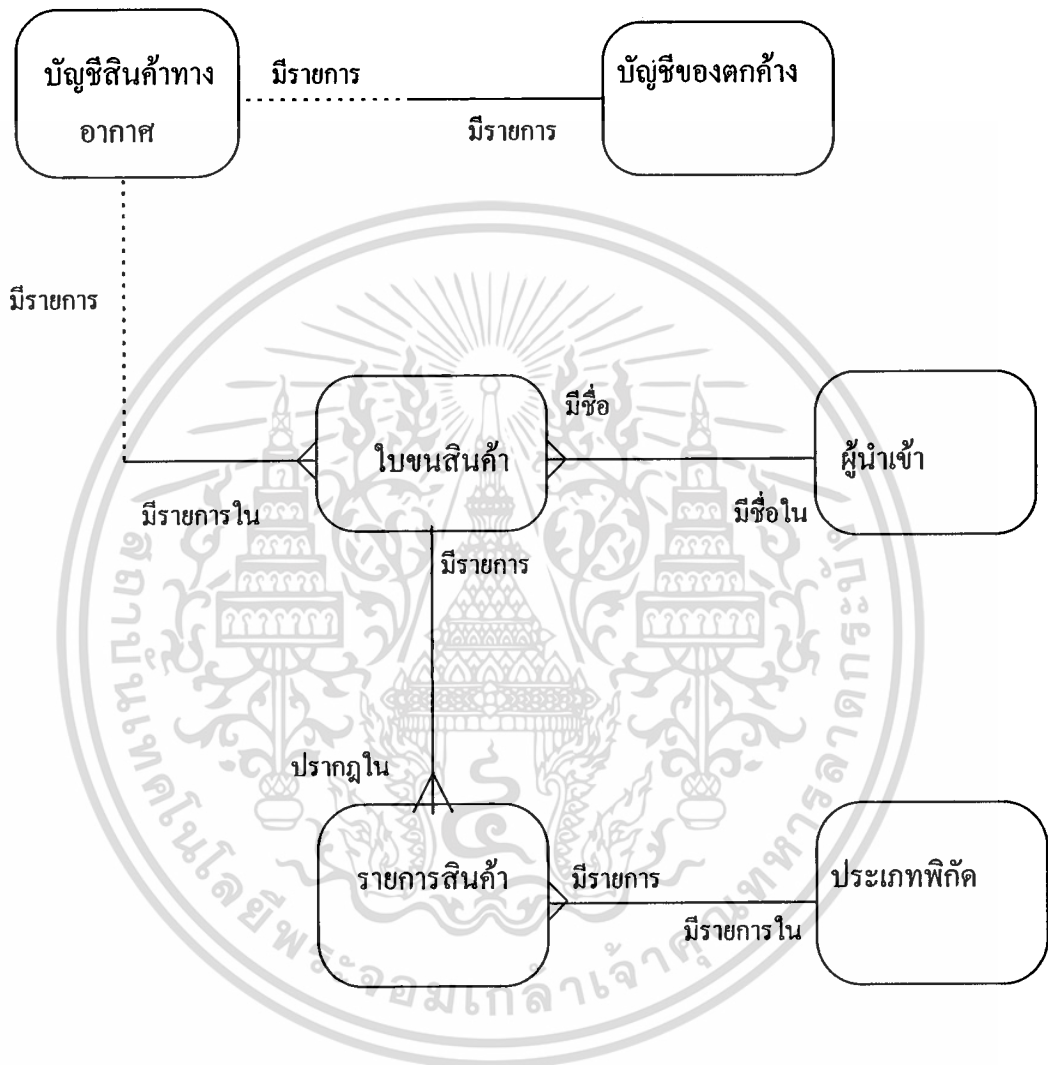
บัญชีสินค้าทางอากาศ

มีรายการ

บัญชีของตกค้าง

มีรายการ

มีรายการ

ใบขนสินค้า

มีชื่อ

ผู้นำเข้า

มีรายการใน

มีชื่อใน

มีรายการ

ปรากฏใน

รายการสินค้า

มีรายการ

ประเภทพิกัด

มีรายการใน

สถาบันเทคโนโลยีพระจอมเกล้าเจ้าคุณทหารลาดกระบัง